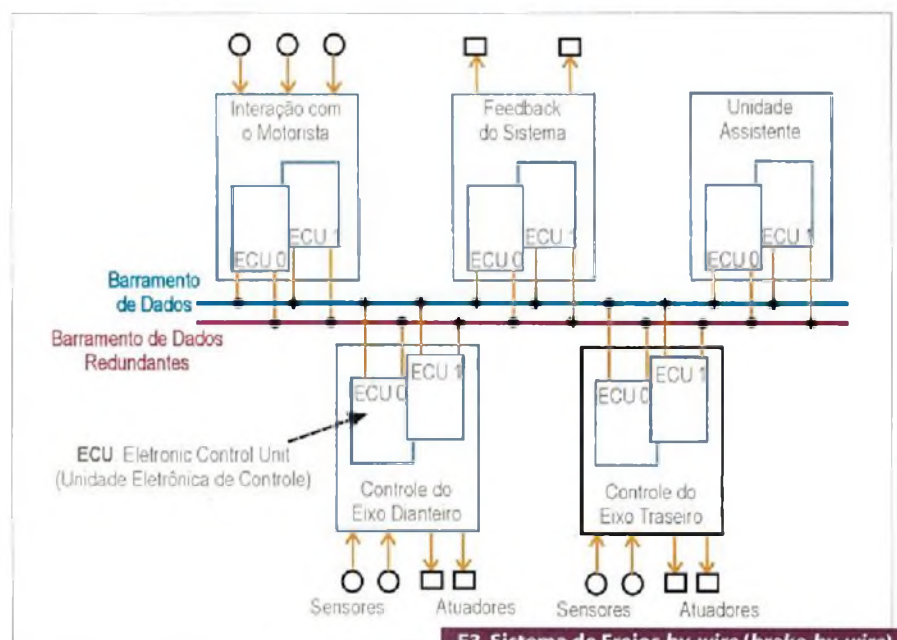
Interação com o Motorista

ECU 0
ECU 1

Feedback do Sistema

ECU 0
ECU 1

Unidade Assistente

ECU 0
ECU 1

Barramento de Dados

Barramento de Dados Redundantes

ECU 0
ECU 1

ECU 0
ECU 1

ECU: Eletronic Control Unit (Unidade Eletrônica de Controle)

Controle do Eixo Dianteiro

Controle do Eixo Traseiro

Sensores
Atuadores
Sensores
Atuadores

F3. Sistema de Freios by-wire (brake-by-wire)